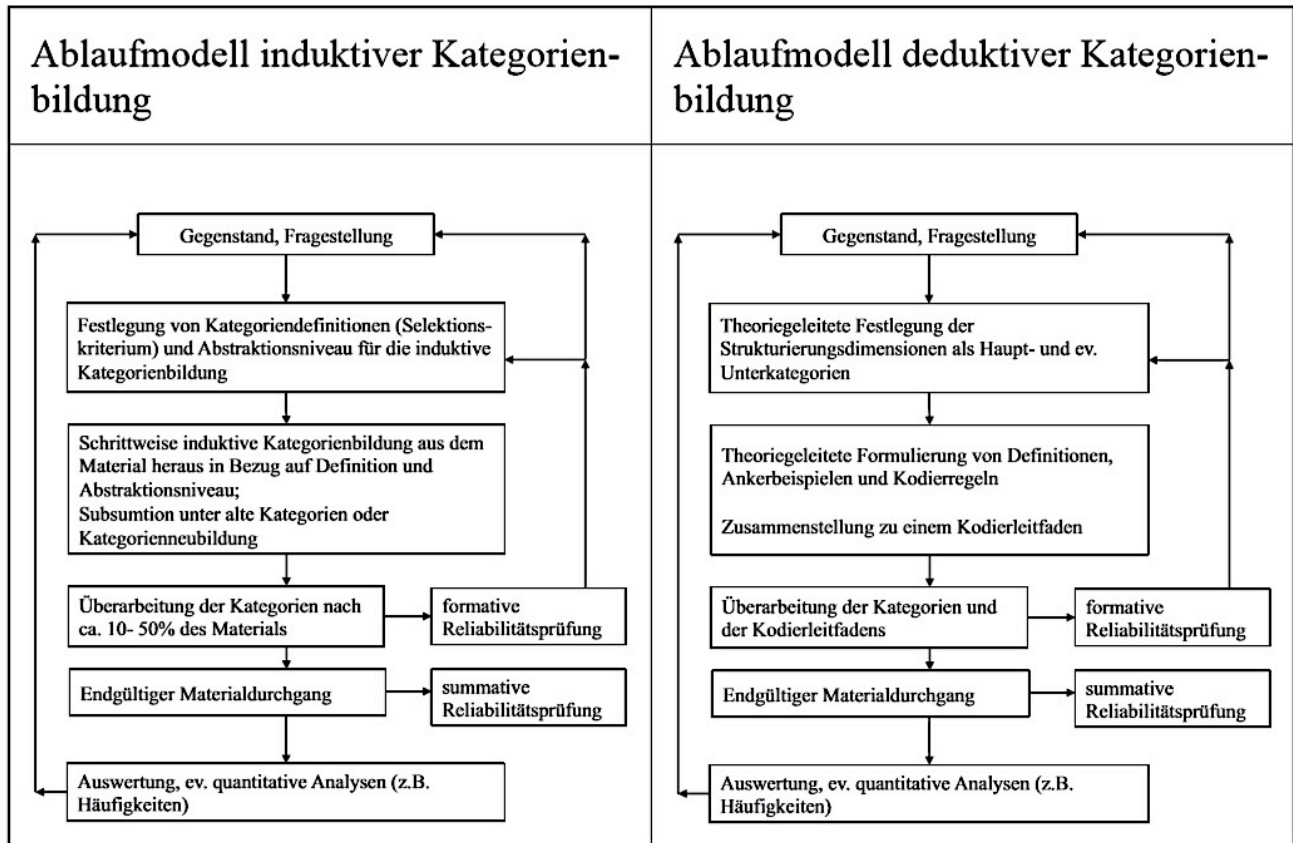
Ablaufmodell induktiver Kategorienbildung

Gegenstand, Fragestellung

Festlegung von Kategoriendefinitionen (Selektionskriterium) und Abstraktionsniveau für die induktive Kategorienbildung

Schrittweise induktive Kategorienbildung aus dem Material heraus in Bezug auf Definition und Abstraktionsniveau;
Subsumtion unter alte Kategorien oder Kategorienneubildung

Überarbeitung der Kategorien nach ca. 10- 50% des Materials

formative Reliabilitätsprüfung

Endgültiger Materialdurchgang

summative Reliabilitätsprüfung

Auswertung, ev. quantitative Analysen (z.B. Häufigkeiten)

Ablaufmodell deduktiver Kategorienbildung

Gegenstand, Fragestellung

Theoriegeleitete Festlegung der Strukturierungsdimensionen als Haupt- und ev. Unterkategorien

Theoriegeleitete Formulierung von Definitionen, Ankerbeispielen und Kodierregeln

Zusammenstellung zu einem Kodierleitfaden

Überarbeitung der Kategorien und der Kodierleitfadens

formative Reliabilitätsprüfung

Endgültiger Materialdurchgang

summative Reliabilitätsprüfung

Auswertung, ev. quantitative Analysen (z.B. Häufigkeiten)